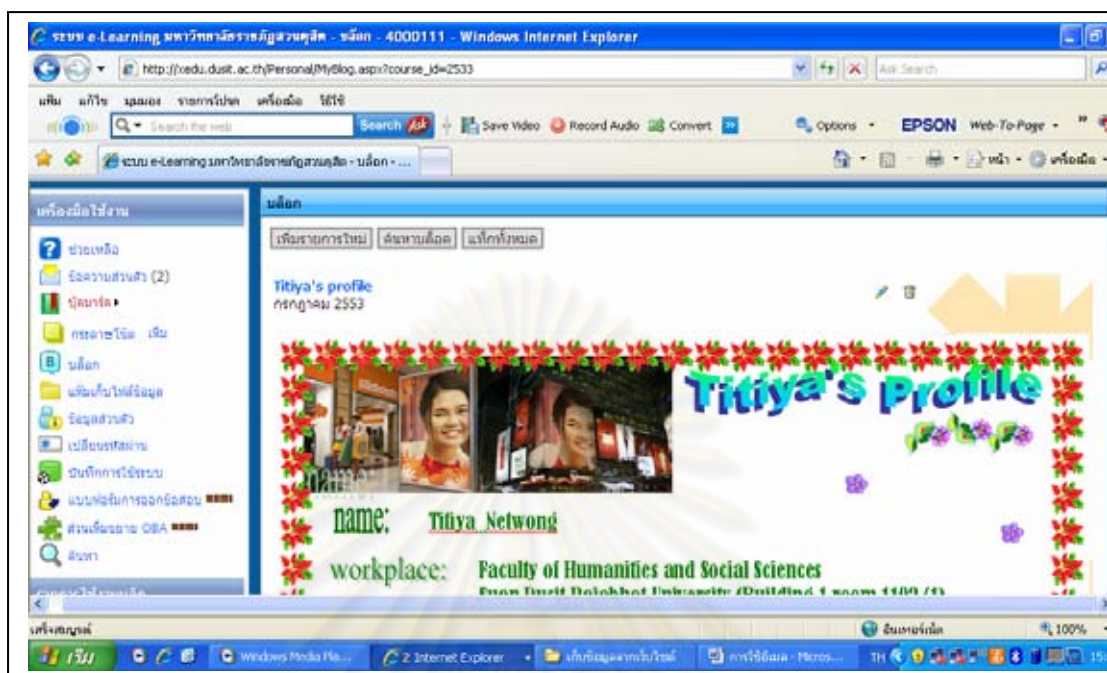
ระบบ e-Learning มหาวิทยาลัยราชภัฏสวนดุสิต - บล็อก - 4000111 - Windows Internet Explorer

http://xedu.dusit.ac.th/Personal/MyBlog.aspx?course_id=2533

Ask Search

แฟ้ม แก้ไข มุมมอง รายการโปรด เครื่องมือ วิธีใช้

Search the web

Search

Save Video Record Audio Convert

Options EPSON Web-To-Page

ระบบ e-Learning มหาวิทยาลัยราชภัฏสวนดุสิต - บล็อก - ...

หน้า เครื่องมือ

เครื่องมือใช้งาน

ช่วยเหลือ

ข้อความส่วนตัว (2)

บุ๊คมาร์ค

กระดานข่าว เพิ่ม

บล็อก

แฟ้มเก็บไฟล์ข้อมูล

ข้อมูลส่วนตัว

เปลี่ยนรหัสผ่าน

บันทึกการใช้ระบบ

แบบฟอร์มการออกข้อสอบ

ส่วนเพิ่มขยาย OBA

ค้นหา

บล็อก

เพิ่มรายการใหม่ ค้นหาบล็อก แท็กทั้งหมด

Titiya's profile
กรกฎาคม 2553

Titiya's Profile

name

name: Titiya Netwong

workplace: Faculty of Humanities and Social Sciences

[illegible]

เสร็จสมบูรณ์

อินเทอร์เน็ต

100%

เริ่ม

Windows Media Pla...

2 Internet Explorer

เก็บข้อมูลจากเว็บไซต์

การใช้ข้อมูล - Micros...

TH